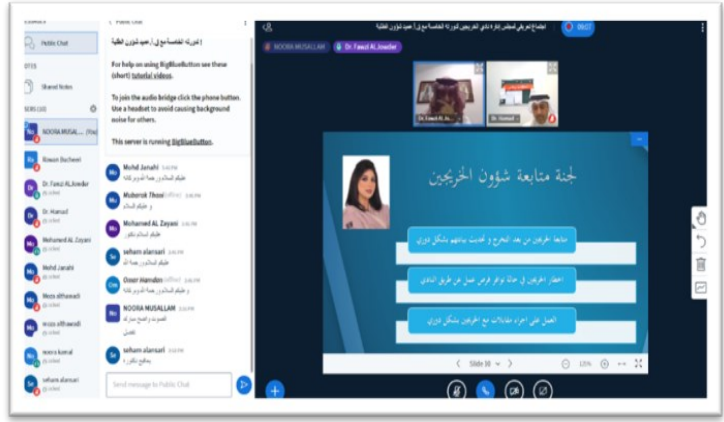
Public Chat

Public Chat

Shared Notes

NOORA MUSALLAM (You)

Rawan Bucheeri

Dr. Fawzi ALJowder

Dr. Hamad

Mohamed AL Zayani

Mohd Janahi

Meza alKhawadi

moza alKhawadi

noora kamal

seham alansari

For help on using BigBlueButton see these (short) tutorial videos.

To join the audio bridge click the phone button. Use a headset to avoid causing background noise for others.

This server is running BigBlueButton.

Mohd Janahi
عليكم السلام ورحمة الله وبركاته

Mubarak Alkhaledi
و عليكم السلام

Mohamed AL Zayani
عليكم السلام

seham alansari
عليكم السلام ورحمة الله

Omar Hamdan
و عليكم السلام ورحمة الله وبركاته

NOORA MUSALLAM
الصوت واضح

seham alansari
يعطيج العافية

Send message to Public Chat

NOORA MUSALLAM

Dr. Fawzi AL Jowder

Dr. Fawzi Al...

Dr. Hamad...

لجنة متابعة شؤون الخريجين

متابعة الخريجين من بعد التخرج و تحديث بياناتهم بشكل دوري

اخطار الخريجين في حالة توافر فرص عمل عن طريق النادي

العمل على اجراء مقابلات مع الخريجين بشكل دوري

Slide 10

125%